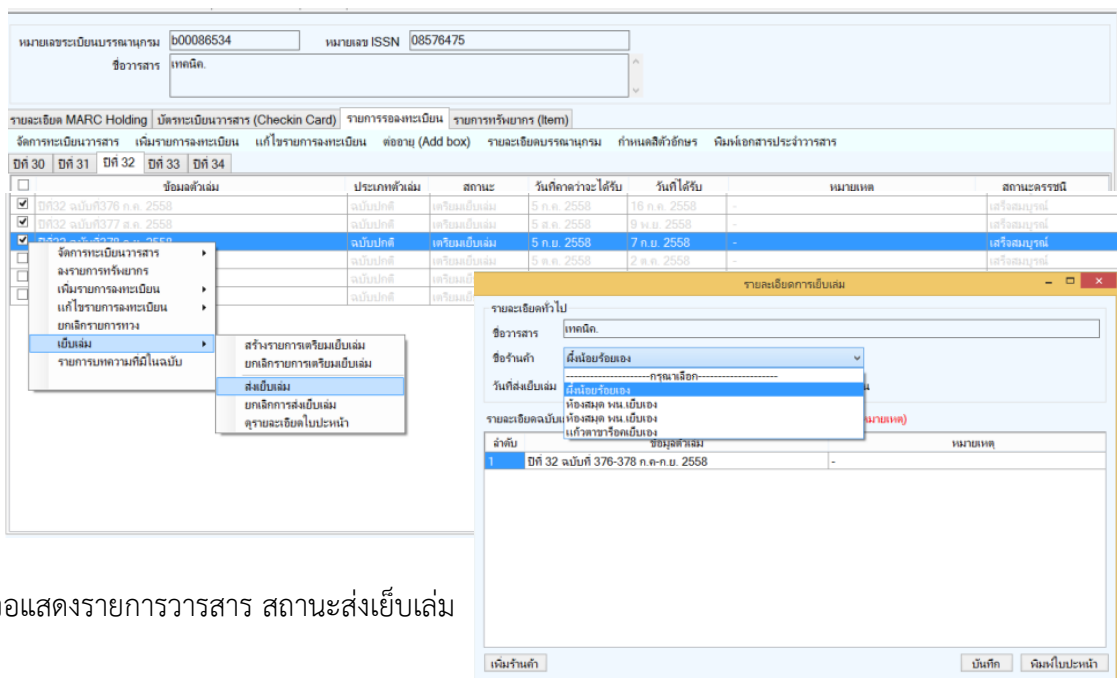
หมายเลขระเบียนบรรณานุกรม b00086534 หมายเลข ISSN 08576475
ชื่อวารสาร เทคนิค.

รายละเอียด MARC Holding | บัตรทะเบียนวารสาร (Checkin Card) | รายการรองทะเบียน | รายการทรัพยากร (Item)

จัดการทะเบียนวารสาร | เพิ่มรายการลงทะเบียน | แก้ไขรายการลงทะเบียน | ต่ออายุ (Add box) | รายละเอียดบรรณานุกรม | กำหนดสีตัวอักษร | พิมพ์เอกสารประจำวารสาร

ปีที่ 30 | ปีที่ 31 | ปีที่ 32 | ปีที่ 33 | ปีที่ 34

| | ข้อมูลตัวเล่ม | ประเภทตัวเล่ม | สถานะ | วันที่คาดว่าจะได้รับ | วันที่ได้รับ | หมายเหตุ | สถานะดรรชนี |
|---|---|---|---|---|---|---|---|
| ☑ | ปีที่32 ฉบับที่376 ก.ค. 2558 | ฉบับปกติ | เตรียมเย็บเล่ม | 16 ก.ค. 2558 | 16 ก.ค. 2558 | - | เสร็จสมบูรณ์ |
| ☑ | ปีที่32 ฉบับที่377 ส.ค. 2558 | ฉบับปกติ | เตรียมเย็บเล่ม | 5 ส.ค. 2558 | 9 พ.ย. 2558 | - | เสร็จสมบูรณ์ |
| ☑ | ปีที่32 ฉบับที่378 ก.ย. 2558 | ฉบับปกติ | เตรียมเย็บเล่ม | 5 ก.ย. 2558 | 7 ก.ย. 2558 | - | เสร็จสมบูรณ์ |
| ☐ | | ฉบับปกติ | เตรียมเย็บเล่ม | 5 ต.ค. 2558 | 2 ต.ค. 2558 | - | เสร็จสมบูรณ์ |
| ☐ | | ฉบับปกติ | เตรียมเย็บ | | | | |
| ☐ | | ฉบับปกติ | เตรียมเย็บ | | | | |

จัดการทะเบียนวารสาร
ลงรายการทรัพยากร
เพิ่มรายการลงทะเบียน
แก้ไขรายการลงทะเบียน
ยกเลิกรายการทวง
เย็บเล่ม
รายการบทความที่มีในฉบับ

สร้างรายการเตรียมเย็บเล่ม
ยกเลิกรายการเตรียมเย็บเล่ม
ส่งเย็บเล่ม
ยกเลิกการส่งเย็บเล่ม
ดูรายละเอียดใบปะหน้า

รายละเอียดการเย็บเล่ม
รายละเอียดทั่วไป
ชื่อวารสาร เทคนิค.
ชื่อร้านค้า ผึ้งน้อยร้อยเอง
วันที่ส่งเย็บเล่ม
--------------------กรุณาเลือก--------------------
ผึ้งน้อยร้อยเอง
ห้องสมุด พน.เย็บเอง
ห้องสมุด พน.เย็บเอง
แก้วตาขาร้อยเย็บเอง
รายละเอียดฉบับ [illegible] หมายเหตุ)

| ลำดับ | ข้อมูลตัวเล่ม | หมายเหตุ |
|---|---|---|
| 1 | ปีที่ 32 ฉบับที่ 376-378 ก.ค.-ก.ย. 2558 | - |

เพิ่มร้านค้า | บันทึก | พิมพ์ใบปะหน้า

อแสดงรายการวารสาร สถานะส่งเย็บเล่ม